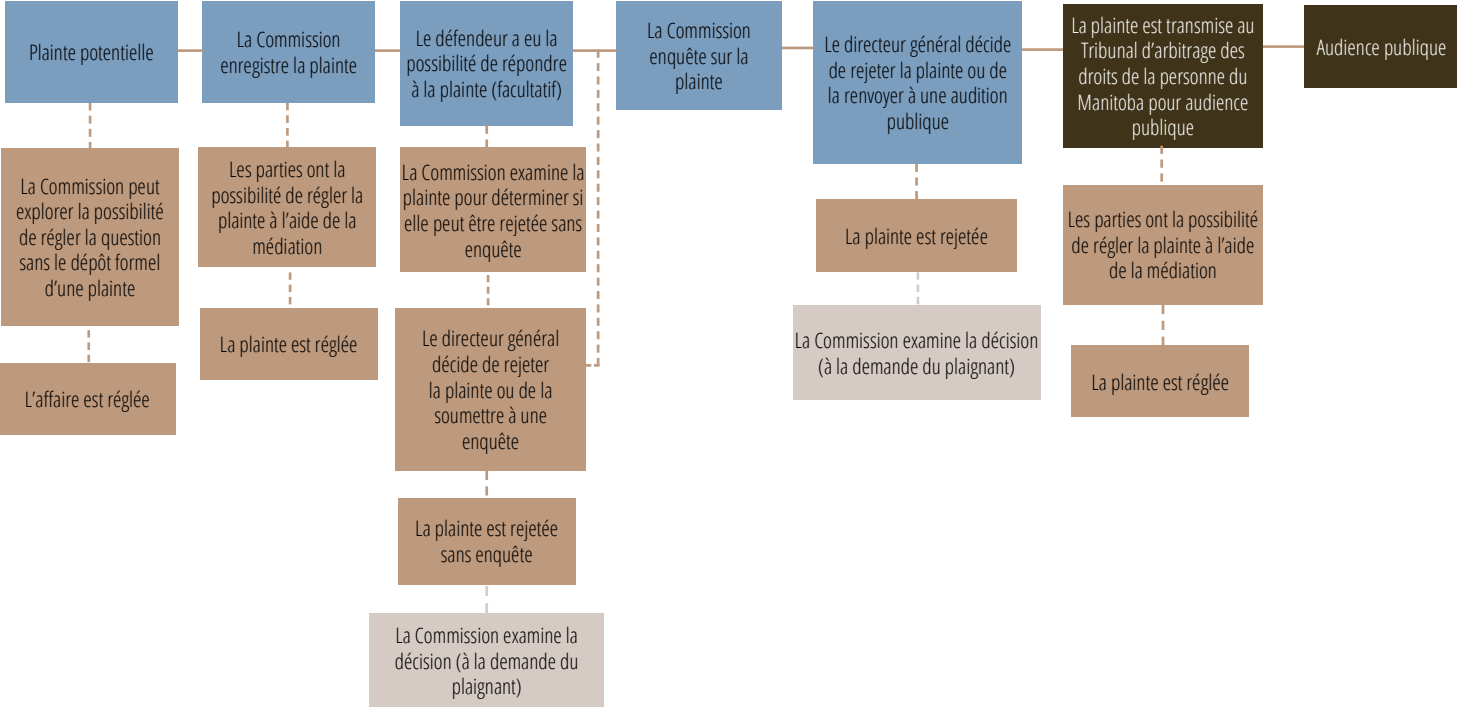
Plainte potentielle

La Commission peut explorer la possibilité de régler la question sans le dépôt formel d'une plainte

L'affaire est réglée

La Commission enregistre la plainte

Les parties ont la possibilité de régler la plainte à l'aide de la médiation

La plainte est réglée

Le défendeur a eu la possibilité de répondre à la plainte (facultatif)

La Commission examine la plainte pour déterminer si elle peut être rejetée sans enquête

Le directeur général décide de rejeter la plainte ou de la soumettre à une enquête

La plainte est rejetée sans enquête

La Commission examine la décision (à la demande du plaignant)

La Commission enquête sur la plainte

Le directeur général décide de rejeter la plainte ou de la renvoyer à une audition publique

La plainte est rejetée

La Commission examine la décision (à la demande du plaignant)

La plainte est transmise au Tribunal d'arbitrage des droits de la personne du Manitoba pour audience publique

Les parties ont la possibilité de régler la plainte à l'aide de la médiation

La plainte est réglée

Audience publique